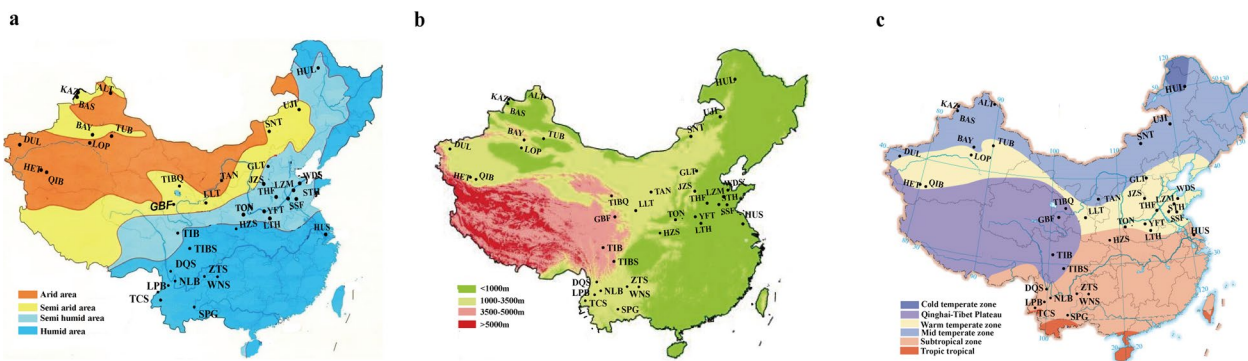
a

HUL
KAZ ALT
BAS
UJI
BAY TUB
SNT
DUL LOP
HET QIB
GLT
TIBQ TAN JZS WDS
GBF LLT THF LZM STH
TON YFT SSF
HZS LTH
TIB
TIBS HUS
DQS ZTS
LPB NLB WNS
TCS
SPG

Arid area
Semi arid area
Semi humid area
Humid area

b

HUL
KAZ ALT
BAS
UJI
BAY TUB
SNT
DUL LOP
HET QIB
GLT
TIBQ TAN JZS WDS
GBF LLT THF LZM STH
TON YFT SSF HUS
HZS LTH
TIB
TIBS
DQS ZTS
LPB NLB WNS
TCS
SPG

<1000m
1000-3500m
3500-5000m
>5000m

c

HUL
KAZ ALT
BAS
UJI
BAY TUB
SNT
DUL LOP
HET QIB
GLT
TIBQ TAN JZS WDS
GBF LLT THF LZM STH
TON YFT SSF HUS
HZS LTH
TIB
TIBS
DQS ZTS
LPB NLB WNS
TCS
SPG

Cold temperate zone
Qinghai-Tibet Plateau
Warm temperate zone
Mid temperate zone
Subtropical zone
Tropic tropical